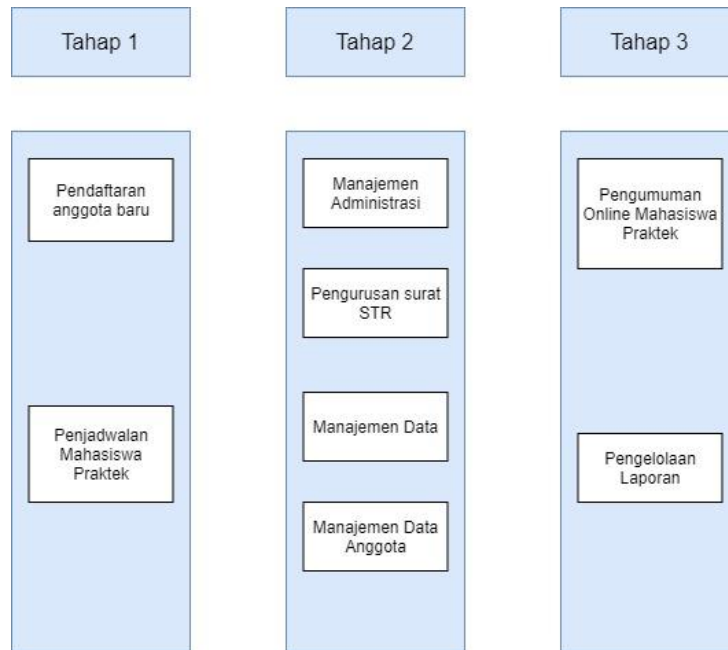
Tahap 1

Tahap 2

Tahap 3

Pendaftaran anggota baru

Penjadwalan Mahasiswa Praktek

Manajemen Administrasi

Pengurusan surat STR

Manajemen Data

Manajemen Data Anggota

Pengumuman Online Mahasiswa Praktek

Pengelolaan Laporan